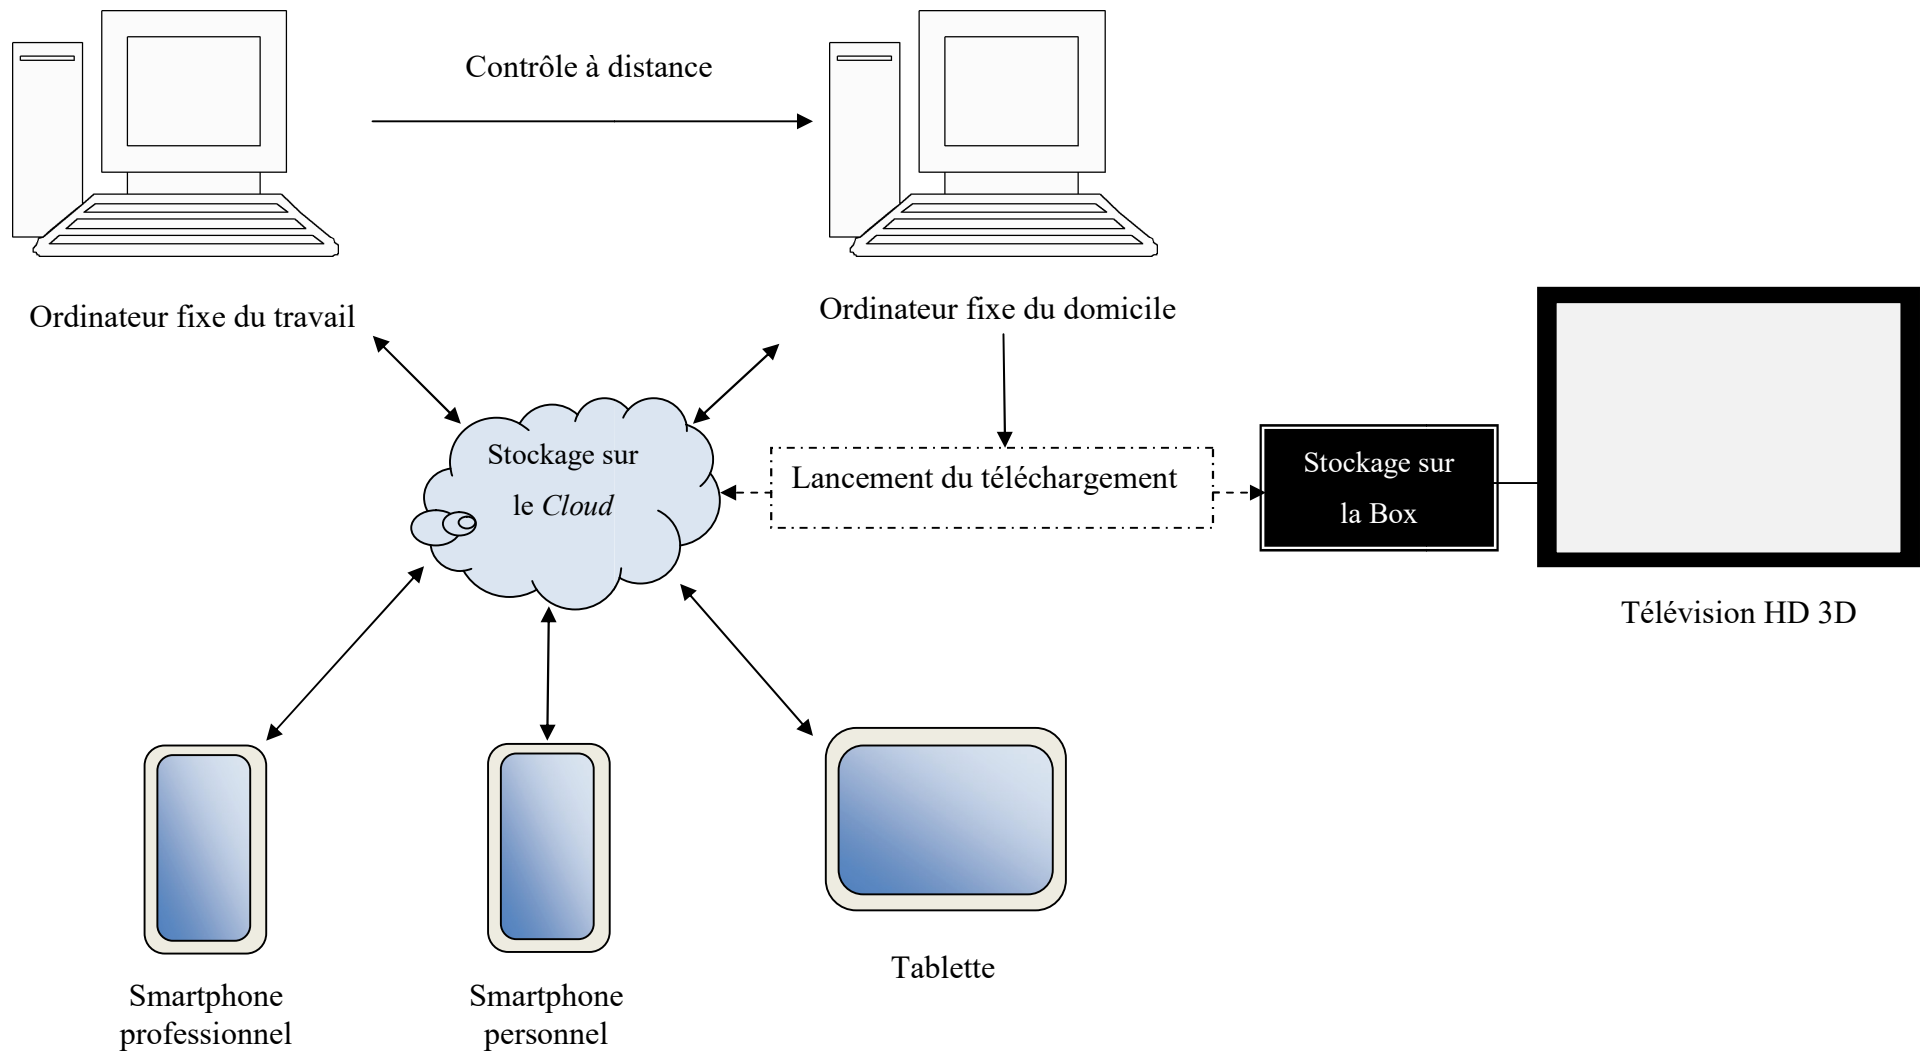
Contrôle à distance

Ordinateur fixe du travail

Ordinateur fixe du domicile

Stockage sur le *Cloud*

Lancement du téléchargement

Stockage sur la Box

Télévision HD 3D

Smartphone professionnel

Smartphone personnel

Tablette